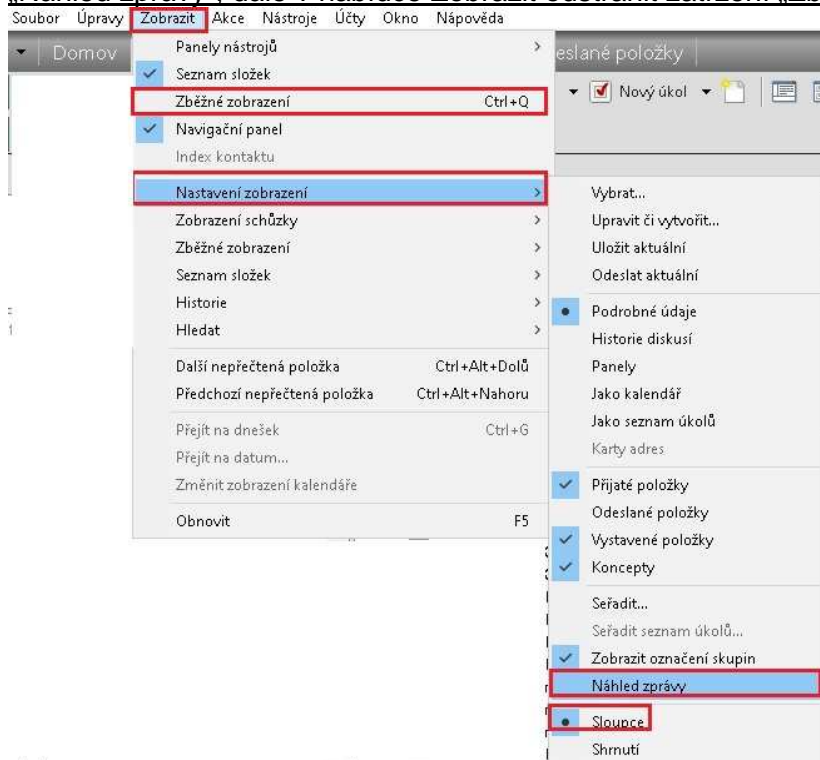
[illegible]

Soubor Úpravy Zobrazit Akce Nástroje Účty Okno Nápověda

Domov

eslané položky

Nový úkol

Panely nástrojů
Seznam složek
Zběžné zobrazení Ctrl+Q
Navigační panel
Index kontaktu
Nastavení zobrazení
Zobrazení schůzky
Zběžné zobrazení
Seznam složek
Historie
Hledat
Další nepřečtená položka Ctrl+Alt+Dolů
Předchozí nepřečtená položka Ctrl+Alt+Nahoru
Přejít na dnešek Ctrl+G
Přejít na datum...
Změnit zobrazení kalendáře
Obnovit F5

Vybrat...
Upravit či vytvořit...
Uložit aktuální
Odeslat aktuální
Podrobné údaje
Historie diskusí
Panely
Jako kalendář
Jako seznam úkolů
Karty adres
Přijaté položky
Odeslané položky
Vystavené položky
Koncepty
Seřadit...
Seřadit seznam úkolů...
Zobrazit označení skupin
Náhled zprávy
Sloupce
Shrnutí